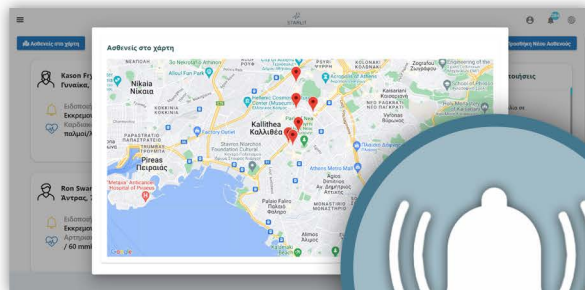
STARLIT

Ασθενείς στο χάρτη

Ασθενείς στο χάρτη

Προσθήκη Νέου Ασθενούς

Kason Fry
Γυναίκα,

Ειδοποί
Εκκρεμο
Καρδιακ
παλμοί/λ

Ron Swar
Άντρας,

Ειδοποί
Εκκρεμο
Αρτηρια
/ 60 mmH

τούσεις

Nikaia
Νίκαια

Kalithea
Καλλιθέα

Pireas
Πειραιάς

Zografou
Ζωγράφου

Kaisariani
Καισαριανή

Vyronas
Βύρωνας

Agios Dimitrios
Αγ. Δημήτριος

Palaio Faliro
Παλαιό Φάληρο

Alimos
Άλιμος

Allou! Fun Park

Factory Outlet

Stavros Niarchos Foundation Cultural Center

"Metaxa" Anticancer Hospital of Piraeus

Athens Riviera

Google